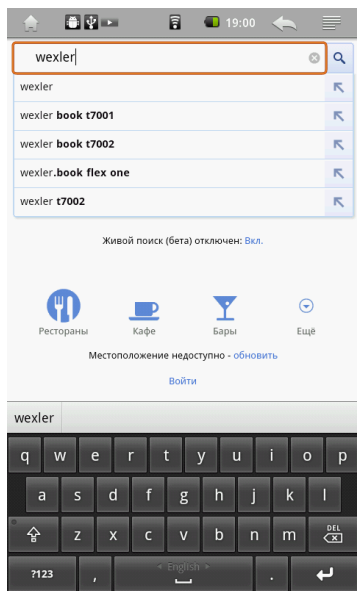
19:00

wexler

wexler

wexler **book t7001**

wexler **book t7002**

wexler**.book flex one**

wexler **t7002**

Живой поиск (бета) отключен: Вкл.

Рестораны Кафе Бары Ещё

Местоположение недоступно - обновить

Войти

wexler

q w e r t y u i o p
a s d f g h j k l
z x c v b n m DEL
?123 , English .